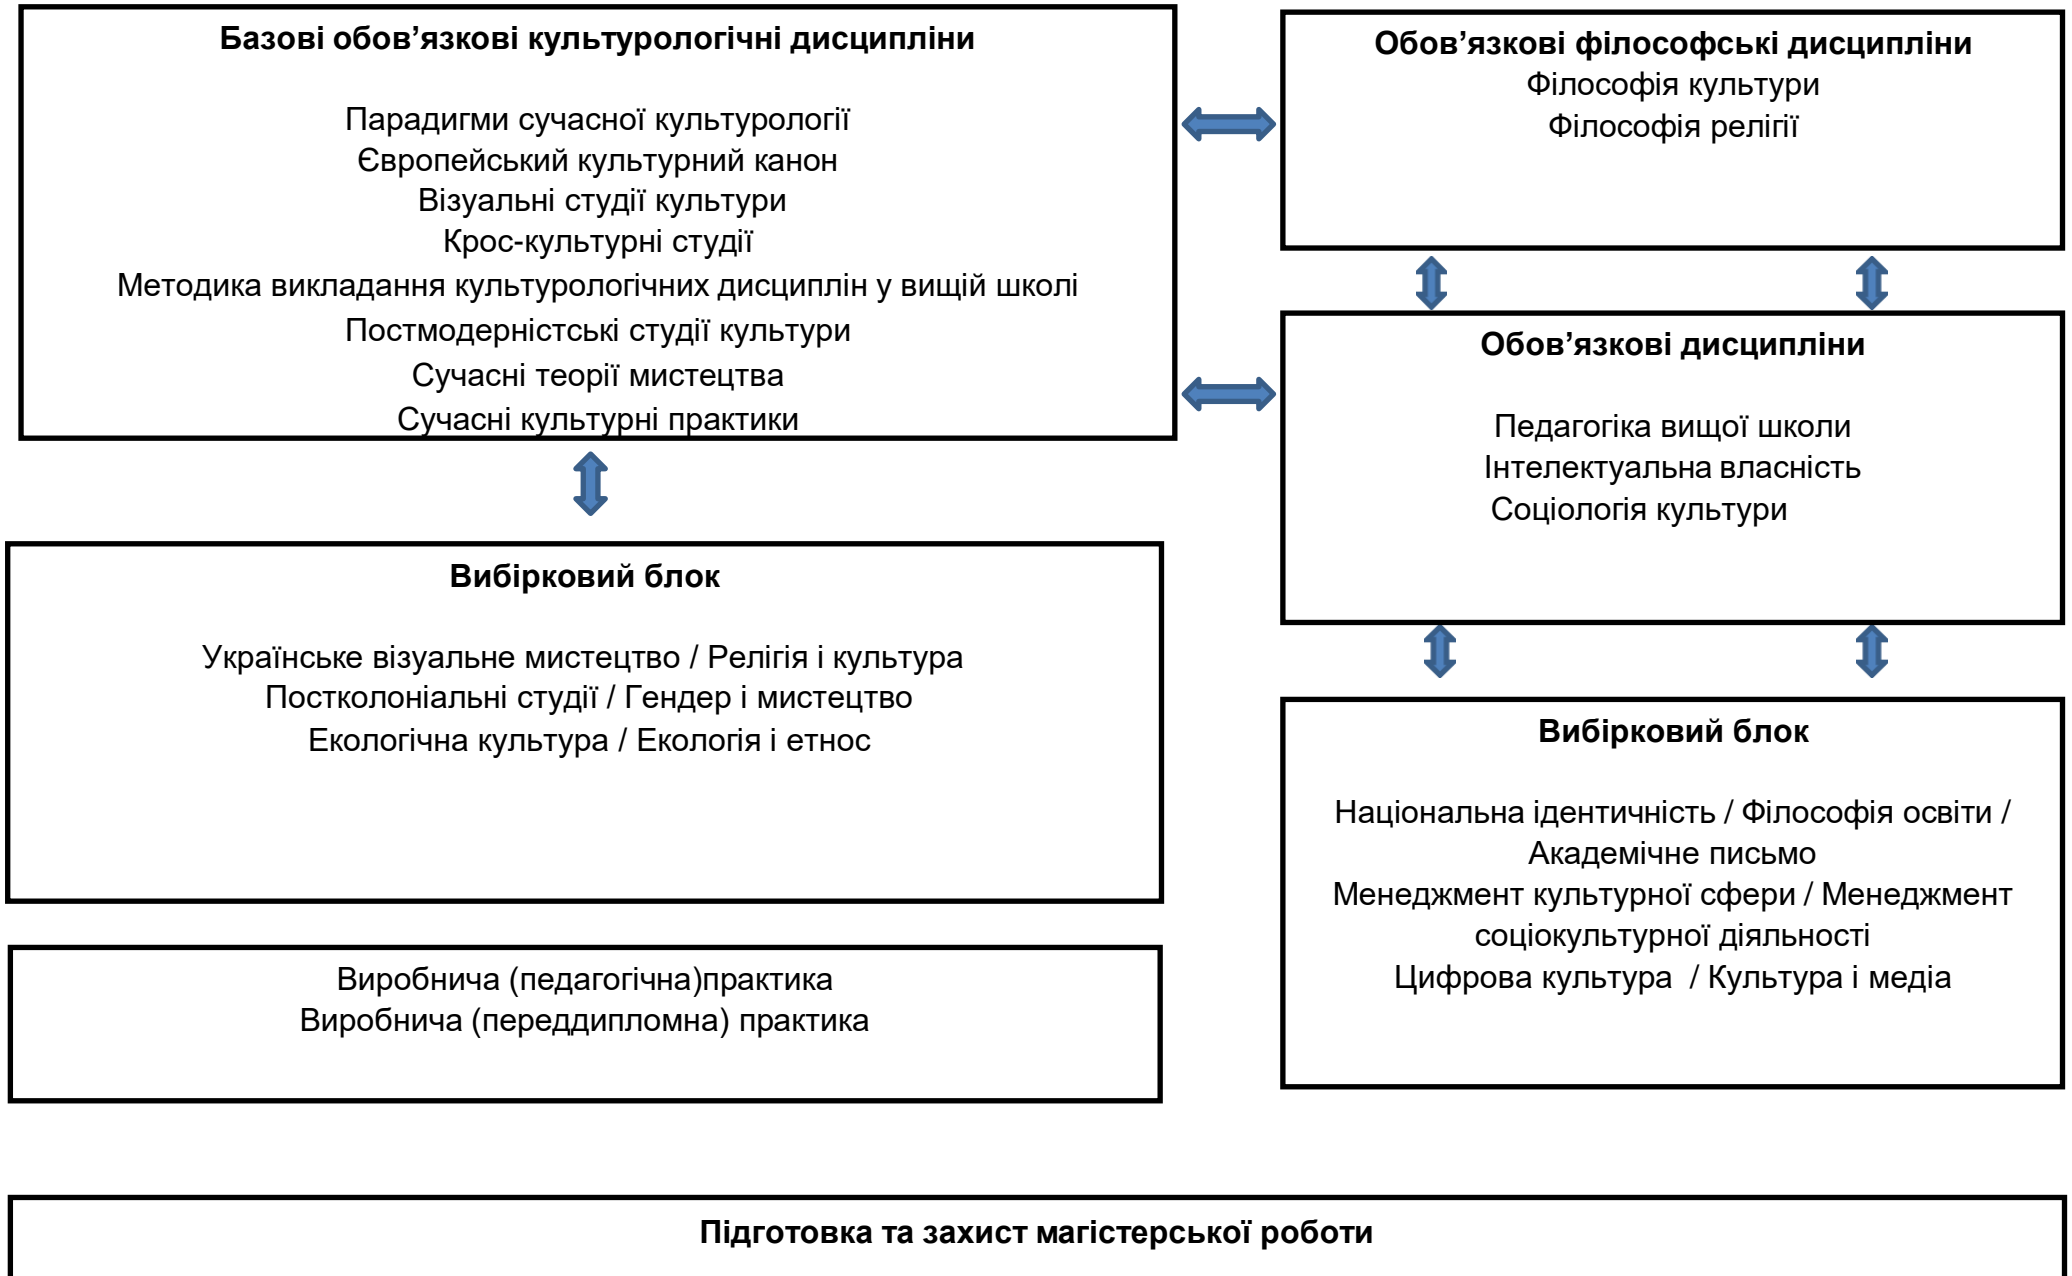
**Базові обов’язкові культурологічні дисципліни**

Парадигми сучасної культурології
Європейський культурний канон
Візуальні студії культури
Крос-культурні студії
Методика викладання культурологічних дисциплін у вищій школі
Постмодерністські студії культури
Сучасні теорії мистецтва
Сучасні культурні практики

**Обов’язкові філософські дисципліни**
Філософія культури
Філософія релігії

**Обов’язкові дисципліни**

Педагогіка вищої школи
Інтелектуальна власність
Соціологія культури

**Вибірковий блок**

Українське візуальне мистецтво / Релігія і культура
Постколоніальні студії / Гендер і мистецтво
Екологічна культура / Екологія і етнос

**Вибірковий блок**

Національна ідентичність / Філософія освіти / Академічне письмо
Менеджмент культурної сфери / Менеджмент соціокультурної діяльності
Цифрова культура / Культура і медіа

Виробнича (педагогічна)практика
Виробнича (переддипломна) практика

**Підготовка та захист магістерської роботи**